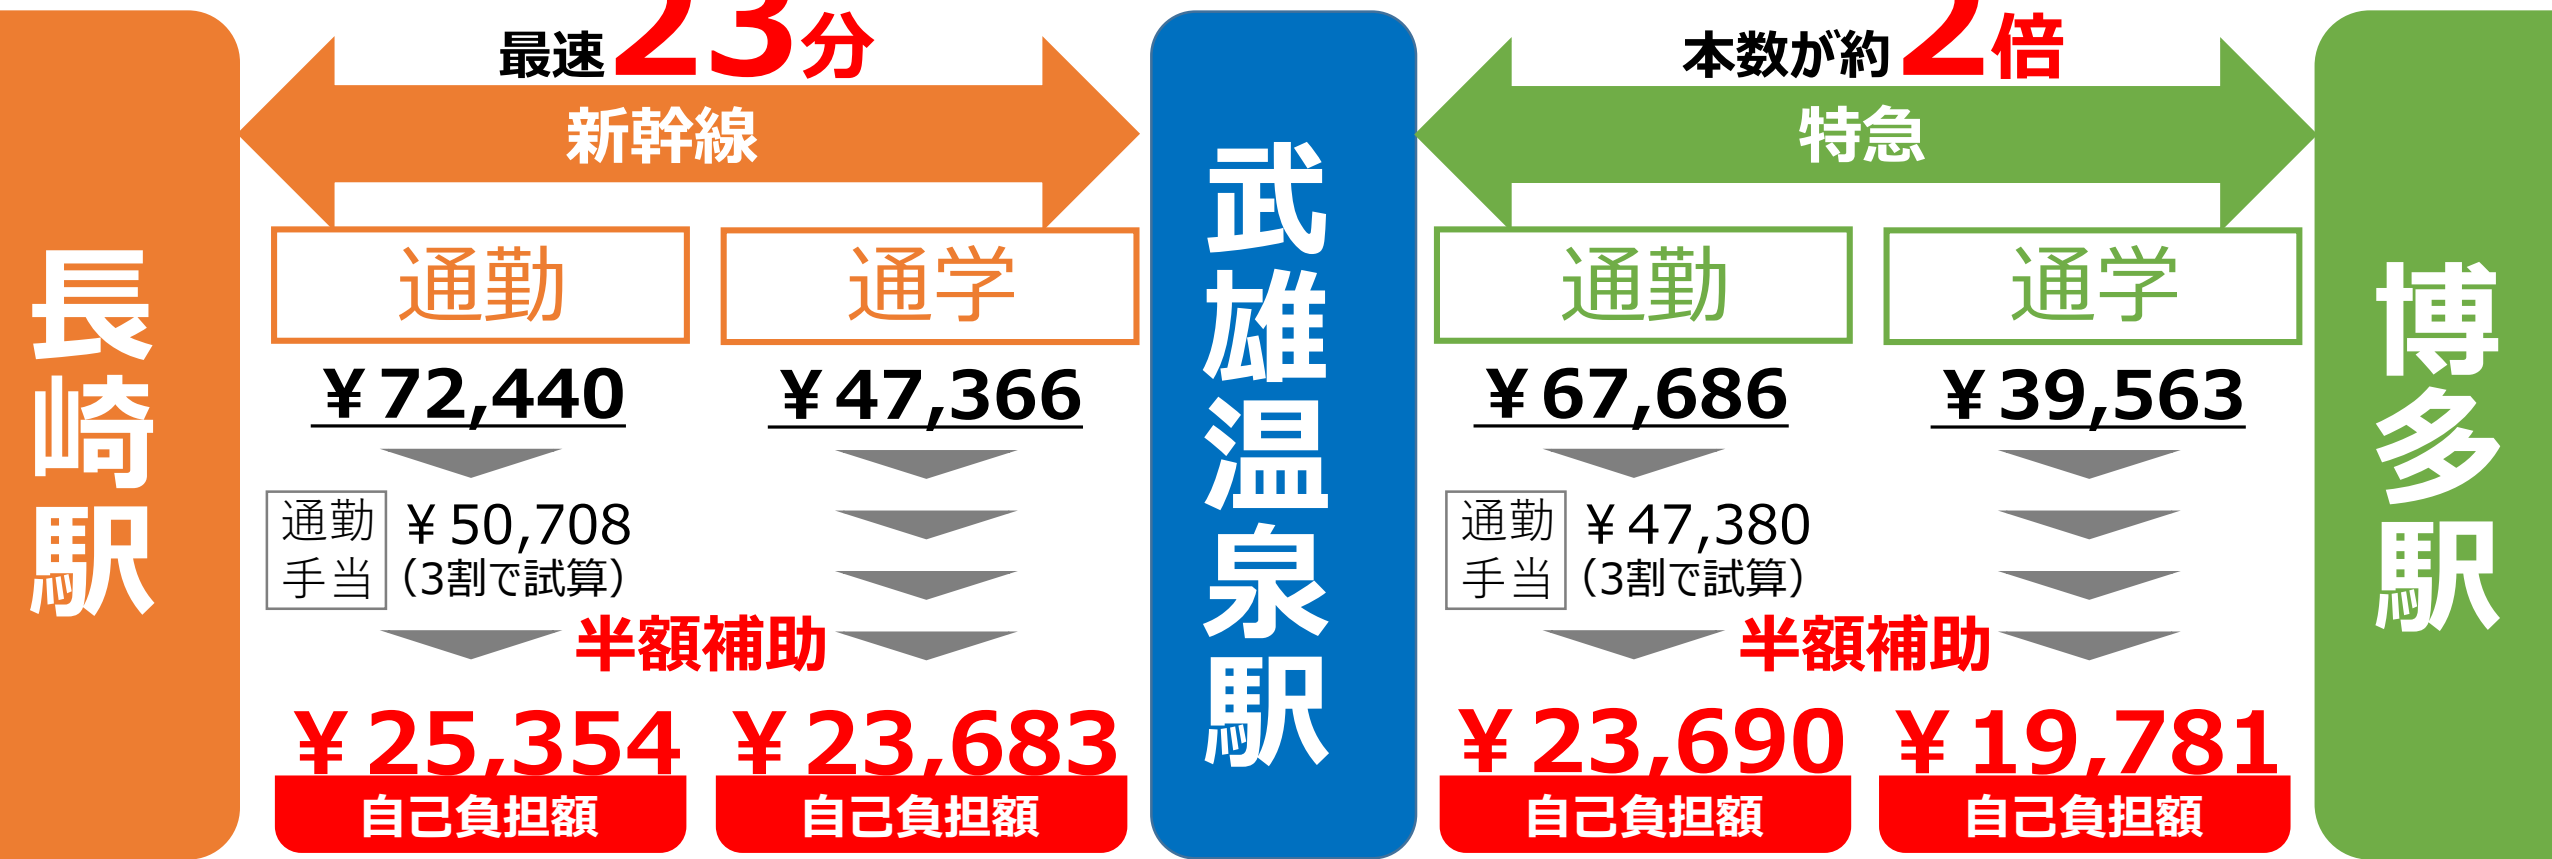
長崎駅

最速23分

新幹線

通勤

通学

￥72,440

￥47,366

通勤手当 ￥50,708 (3割で試算)

半額補助

￥25,354

自己負担額

￥23,683

自己負担額

武雄温泉駅

本数が約2倍

特急

通勤

通学

￥67,686

￥39,563

通勤手当 ￥47,380 (3割で試算)

半額補助

￥23,690

自己負担額

￥19,781

自己負担額

博多駅